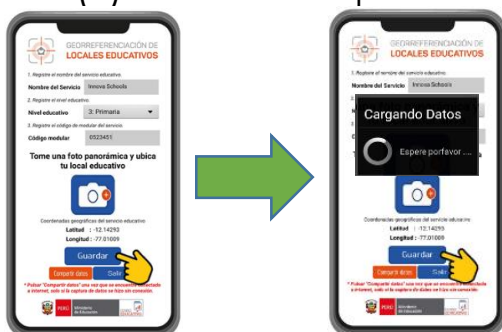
(

GEOREFERENCIACIÓN DE
LOCALES EDUCATIVOS

1. Registre el nombre del servicio educativo.
Nombre del Servicio Innova Schools
2. Registre el nivel educativo.
Nivel educativo 3: Primaria
3. Registre el código de modular del servicio.
Código modular 0523451

Tome una foto panorámica y ubica tu local educativo

Coordenadas geográficas del servicio educativo
Latitud : -12.14293
Longitud : -77.01009

Guardar
Compartir datos Salir

* Pulsar "Compartir datos" una vez que se encuentre conectado a internet, solo si la captura de datos se hizo sin conexión.

PERÚ Ministerio de Educación

GEOREFERENCIACIÓN DE
LOCALES EDUCATIVOS

1. Registre el nombre del servicio educativo.
Nombre del Servicio Innova Schools

Cargando Datos
Espere porfavor ...

Coordenadas geográficas del servicio educativo
Latitud : -12.14293
Longitud : -77.01009

Guardar
Compartir datos Salir

* Pulsar "Compartir datos" una vez que se encuentre conectado a internet, solo si la captura de datos se hizo sin conexión.

PERÚ Ministerio de Educación